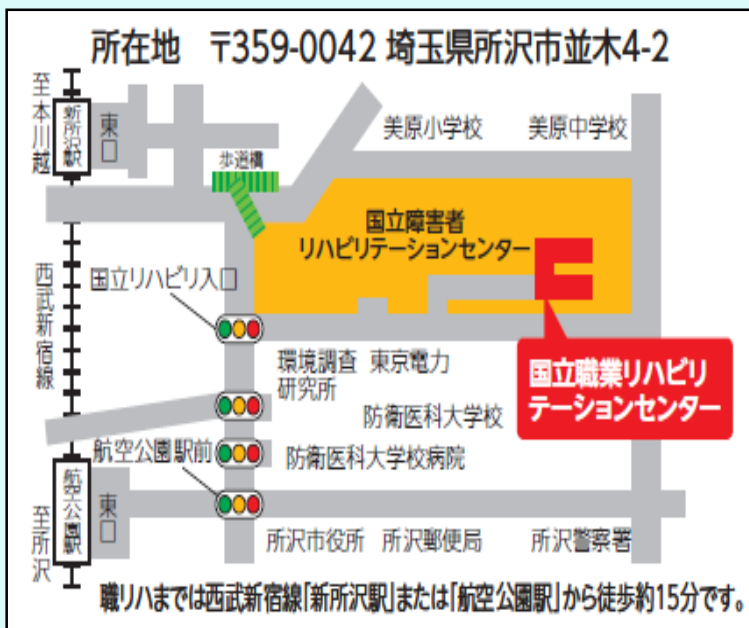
所在地　〒359-0042 埼玉県所沢市並木4-2

至本川越

新所沢駅

東口

歩道橋

美原小学校

美原中学校

国立障害者リハビリテーションセンター

西武新宿線

国立リハビリ入口

環境調査研究所

東京電力

国立職業リハビリテーションセンター

防衛医科大学校

航空公園駅前

防衛医科大学校病院

航空公園駅

至所沢

東口

所沢市役所

所沢郵便局

所沢警察署

職リハまでは西武新宿線「新所沢駅」または「航空公園駅」から徒歩約15分です。